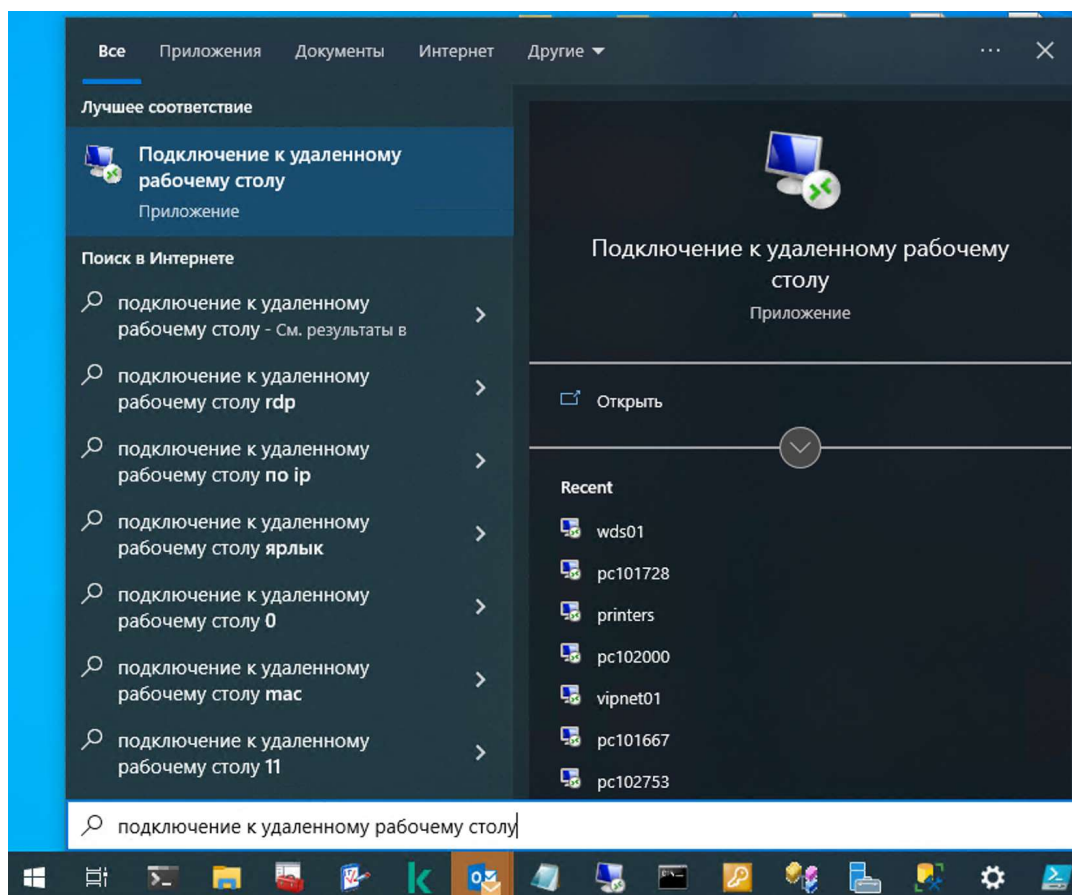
Все Приложения Документы Интернет Другие ▾ ··· ✕

Лучшее соответствие

Подключение к удаленному рабочему столу
Приложение

Поиск в Интернете

подключение к удаленному рабочему столу - См. результаты в

подключение к удаленному рабочему столу rdp

подключение к удаленному рабочему столу по ip

подключение к удаленному рабочему столу ярлык

подключение к удаленному рабочему столу 0

подключение к удаленному рабочему столу mac

подключение к удаленному рабочему столу 11

Подключение к удаленному рабочему столу
Приложение

Открыть

Recent

wds01

pc101728

printers

pc102000

vipnet01

pc101667

pc102753

подключение к удаленному рабочему столу